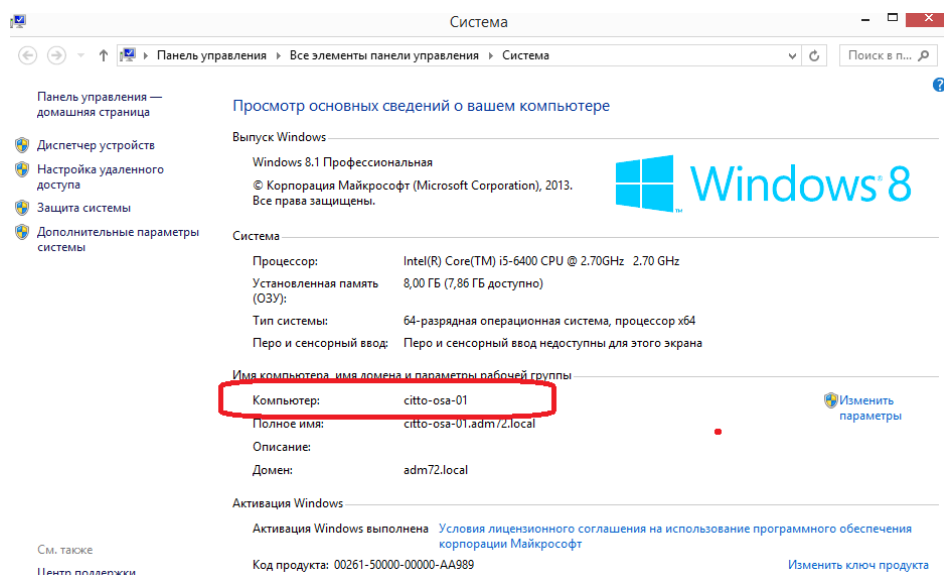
Система

Панель управления › Все элементы панели управления › Система

Поиск в п...

Панель управления — домашняя страница

Диспетчер устройств

Настройка удаленного доступа

Защита системы

Дополнительные параметры системы

Просмотр основных сведений о вашем компьютере

Выпуск Windows

Windows 8.1 Профессиональная

© Корпорация Майкрософт (Microsoft Corporation), 2013. Все права защищены.

Windows 8

Система

| | |
|---|---|
| Процессор: | Intel(R) Core(TM) i5-6400 CPU @ 2.70GHz 2.70 GHz |
| Установленная память (ОЗУ): | 8,00 ГБ (7,86 ГБ доступно) |
| Тип системы: | 64-разрядная операционная система, процессор x64 |
| Перо и сенсорный ввод: | Перо и сенсорный ввод недоступны для этого экрана |

Имя компьютера, имя домена и параметры рабочей группы

| | |
|---|---|
| Компьютер: | citto-osa-01 |
| Полное имя: | citto-osa-01.adm72.local |
| Описание: | |
| Домен: | adm72.local |

Изменить параметры

Активация Windows

Активация Windows выполнена Условия лицензионного соглашения на использование программного обеспечения корпорации Майкрософт

Код продукта: 00261-50000-00000-AA989

Изменить ключ продукта

См. также

Центр поддержки